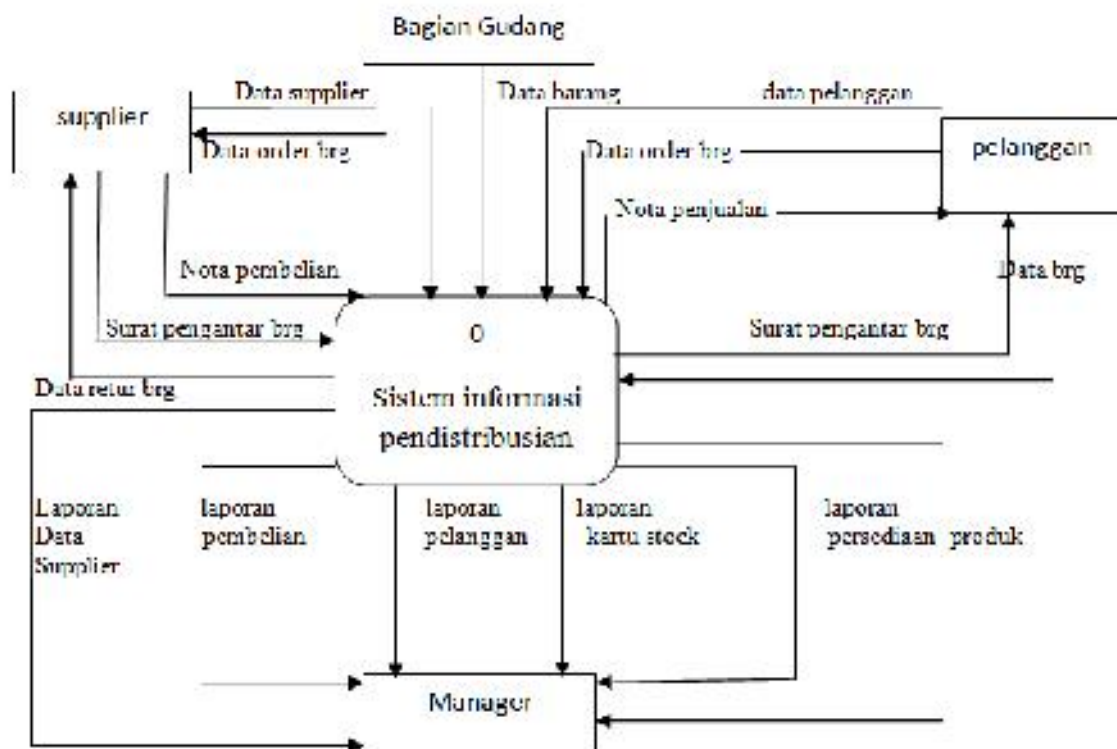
Bagian Gudang

supplier

Data supplier

Data order brg

Data barang

data pelanggan

Data order brg

pelanggan

Nota penjualan

Nota pembelian

Data brg

Surat pengantar brg

0

Surat pengantar brg

Data retur brg

Sistem informasi pendistribusian

Laporan Data Supplier

laporan pembelian

laporan pelanggan

laporan kartu stock

laporan persediaan produk

Manager